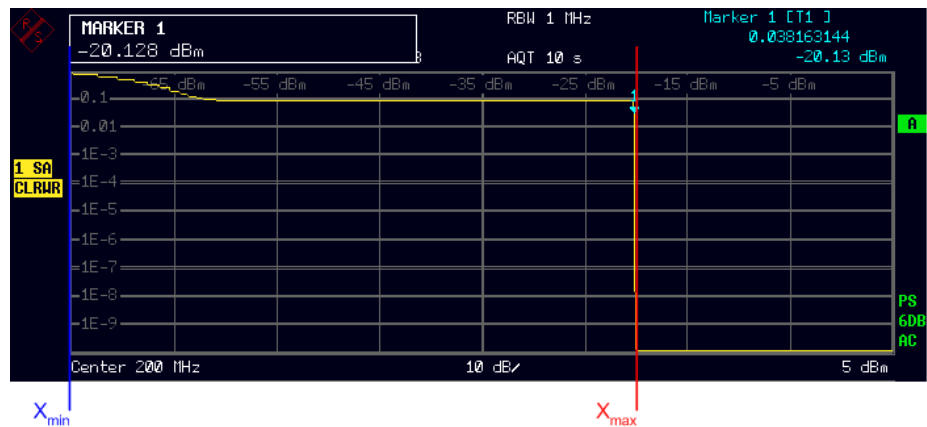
MARKER 1
-20.128 dBm

RBW 1 MHz

AQT 10 s

Marker 1 [T1 ]
0.038163144
-20.13 dBm

-65 dBm -55 dBm -45 dBm -35 dBm -25 dBm -15 dBm -5 dBm

-0.1
-0.01
-1E-3
-1E-4
-1E-5
-1E-6
-1E-7
-1E-8
-1E-9

1 SA
CLRWR

A

PS
6DB
AC

Center 200 MHz
10 dB/
5 dBm

$X_{min}$
$X_{max}$